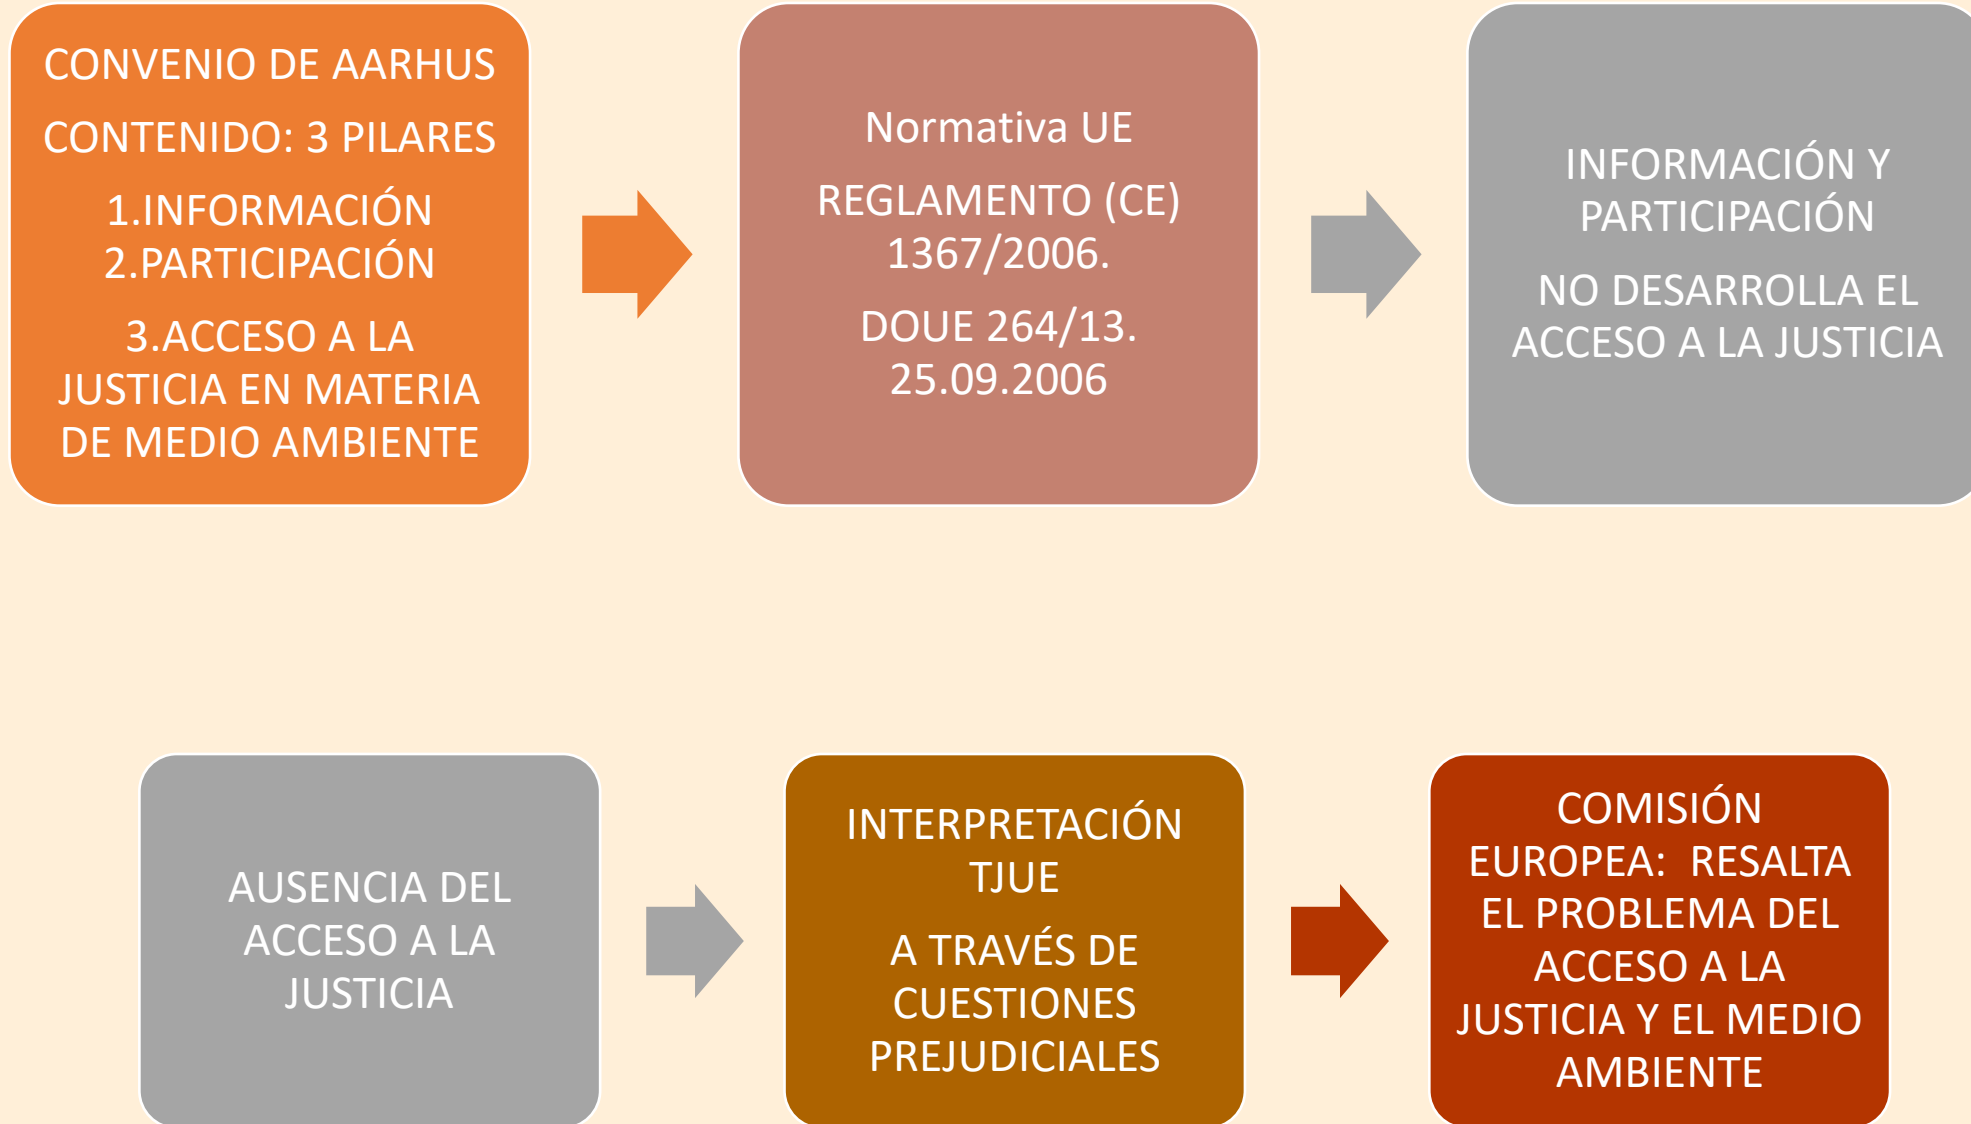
CONVENIO DE AARHUS

CONTENIDO: 3 PILARES

1.INFORMACIÓN
2.PARTICIPACIÓN

3.ACCESO A LA JUSTICIA EN MATERIA DE MEDIO AMBIENTE

Normativa UE

REGLAMENTO (CE) 1367/2006.

DOUE 264/13. 25.09.2006

INFORMACIÓN Y PARTICIPACIÓN

NO DESARROLLA EL ACCESO A LA JUSTICIA

AUSENCIA DEL ACCESO A LA JUSTICIA

INTERPRETACIÓN TJUE

A TRAVÉS DE CUESTIONES PREJUDICIALES

COMISIÓN EUROPEA: RESALTA EL PROBLEMA DEL ACCESO A LA JUSTICIA Y EL MEDIO AMBIENTE